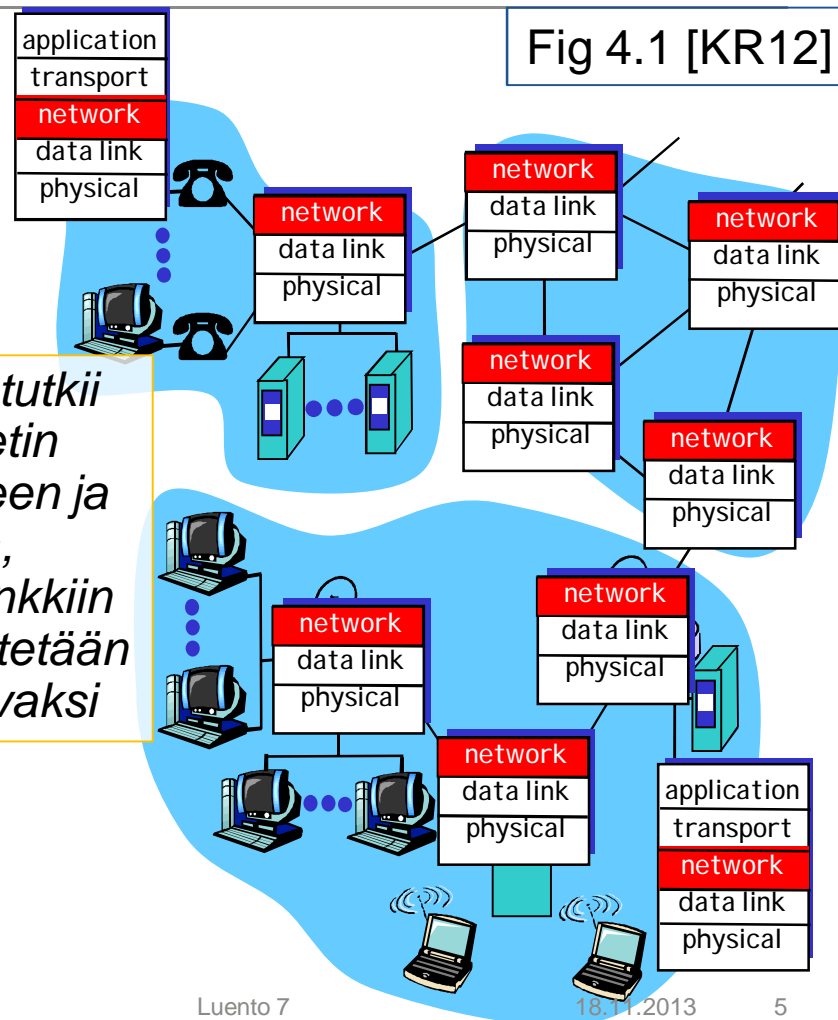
Fig 4.1 [KR12]

application
transport
network
data link
physical

network
data link
physical

network
data link
physical

network
data link
physical

network
data link
physical

network
data link
physical

tutkii
etin
een ja
,
nkkiin
tetään
vaksi

network
data link
physical

network
data link
physical

network
data link
physical

application
transport
network
data link
physical

Luento 7
18.11.2013
5